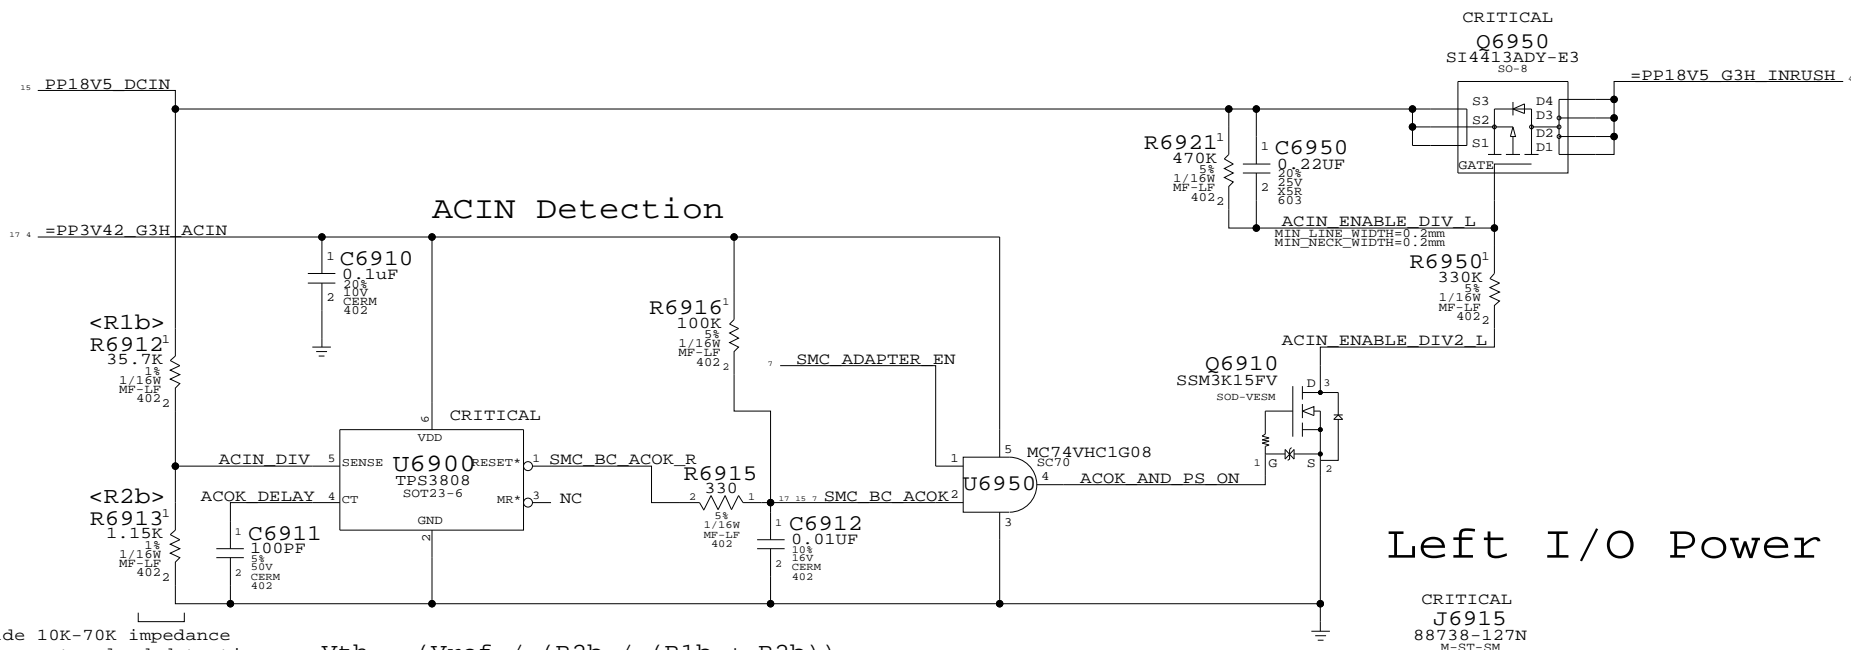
CRITICAL
Q6950
SI4413ADY-E3
SO-8

15 PP18V5_DCIN

=PP18V5_G3H_INRUSH

S3
S2
S1
D4
D3
D2
D1
GATE

R6921 1
470K
5%
1/16W
MF-LF
402 2

1 C6950
0.22UF
20%
25V
X5R
603
2

ACIN_ENABLE_DIV_L
MIN_LINE_WIDTH=0.2mm
MIN_NECK_WIDTH=0.2mm

ACIN Detection

17 4 =PP3V42_G3H_ACIN

1 C6910
0.1uF
20%
10V
CERM
402
2

R6950 1
330K
5%
1/16W
MF-LF
402 2

<R1b>
R6912 1
35.7K
1%
1/16W
MF-LF
402 2

R6916 1
100K
5%
1/16W
MF-LF
402 2

7 SMC_ADAPTER_EN

ACIN_ENABLE_DIV2_L

Q6910
SSM3K15FV
SOD-VESM

D 3

CRITICAL

6
VDD

ACIN_DIV 5 SENSE U6900 RESET* 1 SMC_BC_ACOK_R
TPS3808
SOT23-6

R6915
330

<R2b>
ACOK_DELAY 4 CT

MR* 3 NC

2 1
5%
1/16W
MF-LF
402

17 15 7 SMC_BC_ACOK 2

5 MC74VHC1G08
SC70
1
U6950 4 ACOK_AND_PS_ON
3

1 G
S 2

R6913 1
1.15K
1%
1/16W
MF-LF
402 2

1 C6911
100PF
5%
50V
CERM
402
2

GND
2

1 C6912
0.01UF
10%
16V
CERM
402
2

Left I/O Power

CRITICAL
J6915
88738-127N
M-ST-SM

de 10K-70K impedance

Vth = (Vref / (R2b / (R1b + R2b))